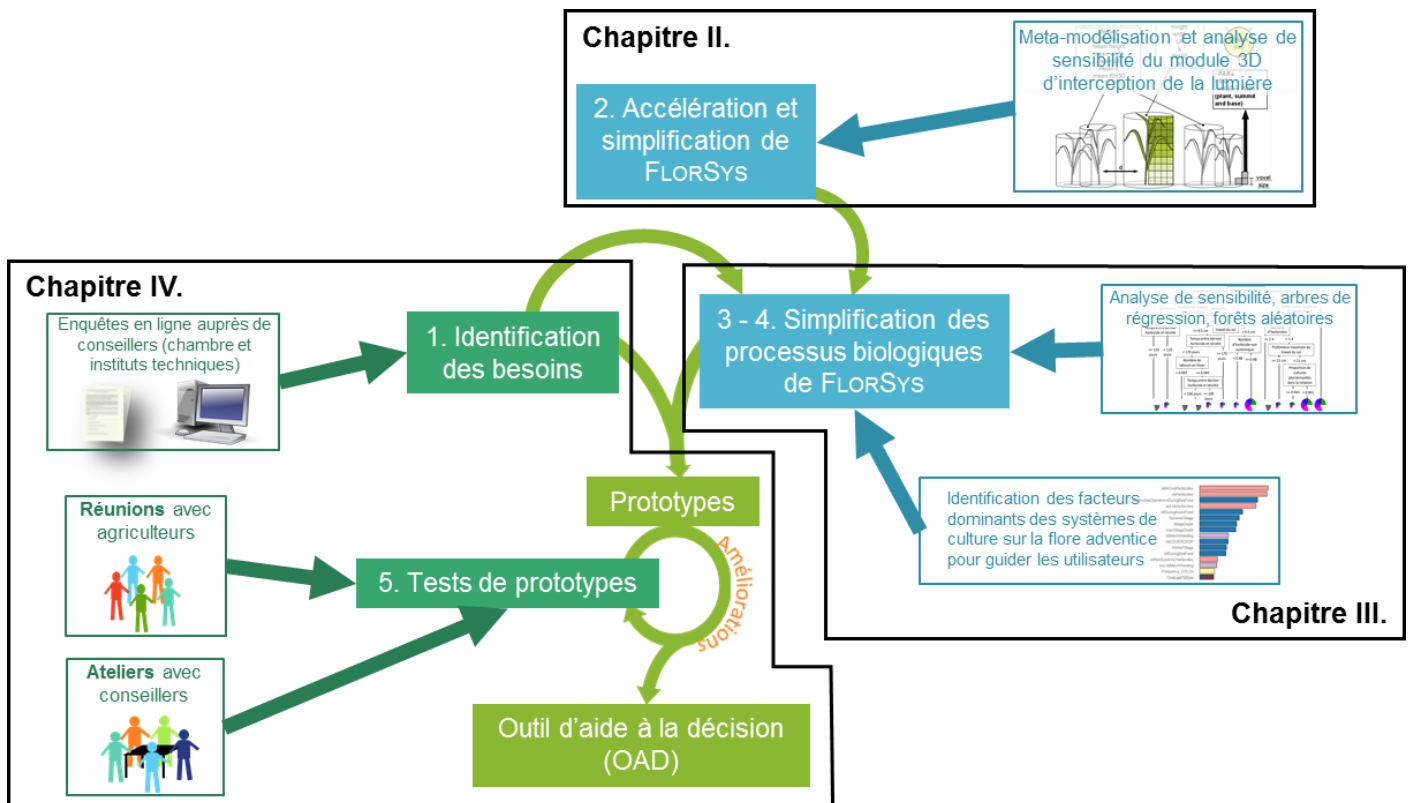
Chapitre II.

Meta-modélisation et analyse de sensibilité du module 3D d'interception de la lumière

2. Accélération et simplification de FlorSys

Chapitre IV.

Enquêtes en ligne auprès de conseillers (chambre et instituts techniques)

1. Identification des besoins

3 - 4. Simplification des processus biologiques de FlorSys

Analyse de sensibilité, arbres de régression, forêts aléatoires

Prototypes

Identification des facteurs dominants des systèmes de culture sur la flore adventice pour guider les utilisateurs

Réunions avec agriculteurs

5. Tests de prototypes

Améliorations

Chapitre III.

Ateliers avec conseillers

Outil d'aide à la décision (OAD)